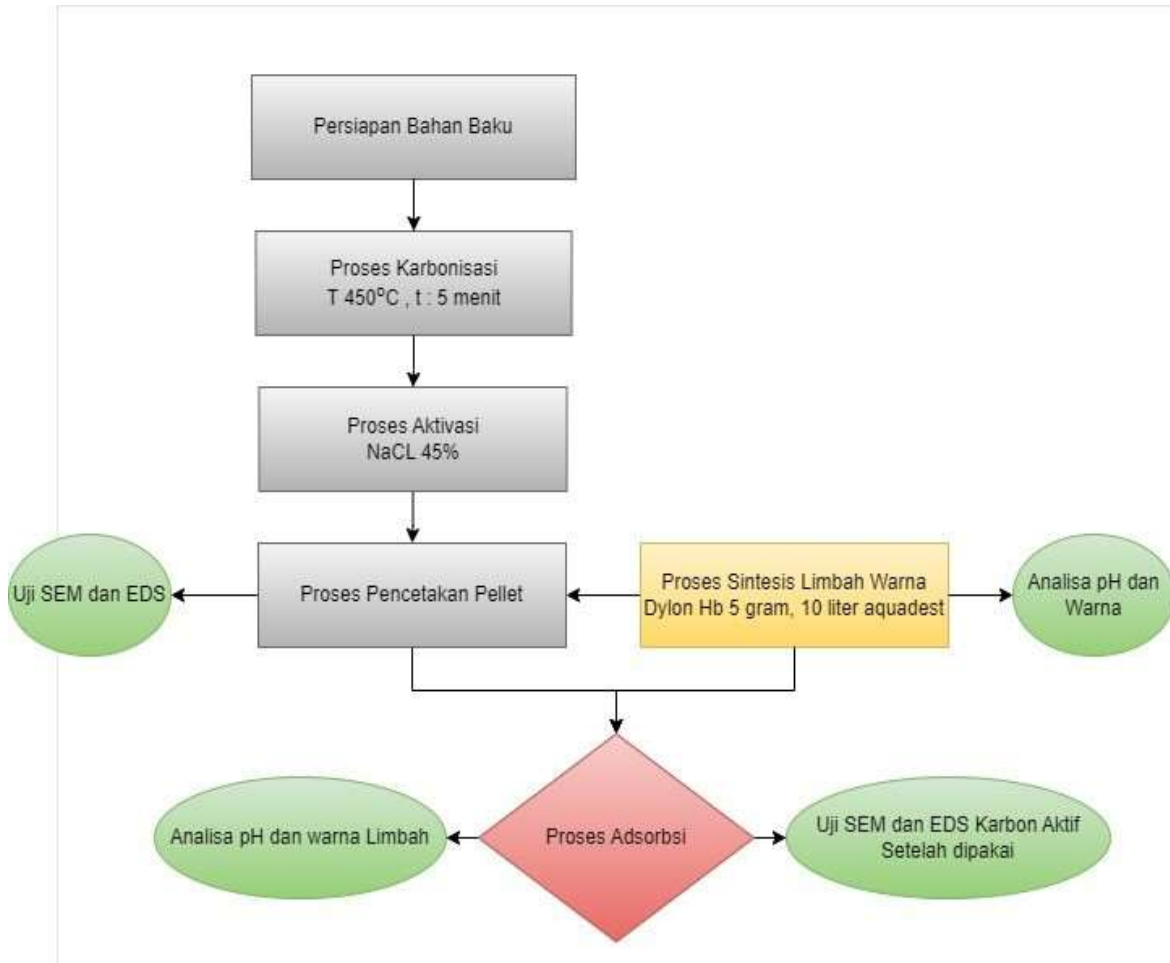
Persiapan Bahan Baku

Proses Karbonisasi
T 450$^{o}$C , t : 5 menit

Proses Aktivasi
NaCL 45%

Uji SEM dan EDS

Proses Pencetakan Pellet

Proses Sintesis Limbah Warna
Dylon Hb 5 gram, 10 liter aquadest

Analisa pH dan Warna

Analisa pH dan warna Limbah

Proses Adsorbsi

Uji SEM dan EDS Karbon Aktif Setelah dipakai